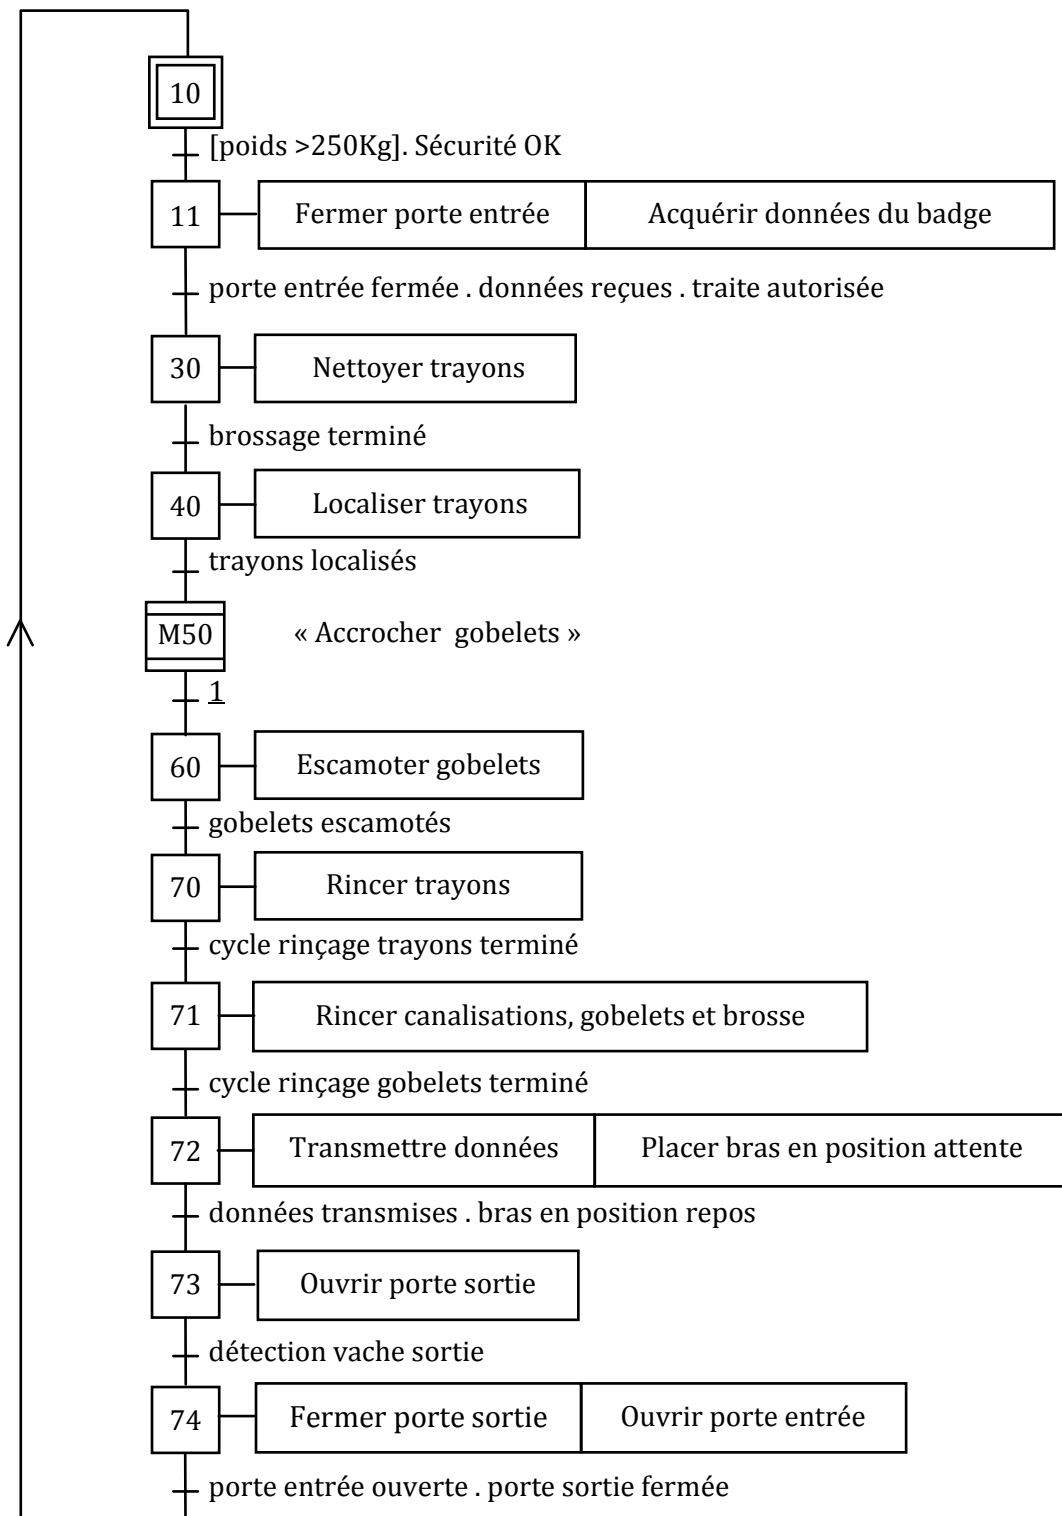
10

[poids >250Kg]. Sécurité OK

11 Fermer porte entrée | Acquérir données du badge

porte entrée fermée . données reçues . traite autorisée

30 Nettoyer trayons

brossage terminé

40 Localiser trayons

trayons localisés

M50 « Accrocher gobelets »

1

60 Escamoter gobelets

gobelets escamotés

70 Rincer trayons

cycle rinçage trayons terminé

71 Rincer canalisations, gobelets et brosse

cycle rinçage gobelets terminé

72 Transmettre données | Placer bras en position attente

données transmises . bras en position repos

73 Ouvrir porte sortie

détection vache sortie

74 Fermer porte sortie | Ouvrir porte entrée

porte entrée ouverte . porte sortie fermée